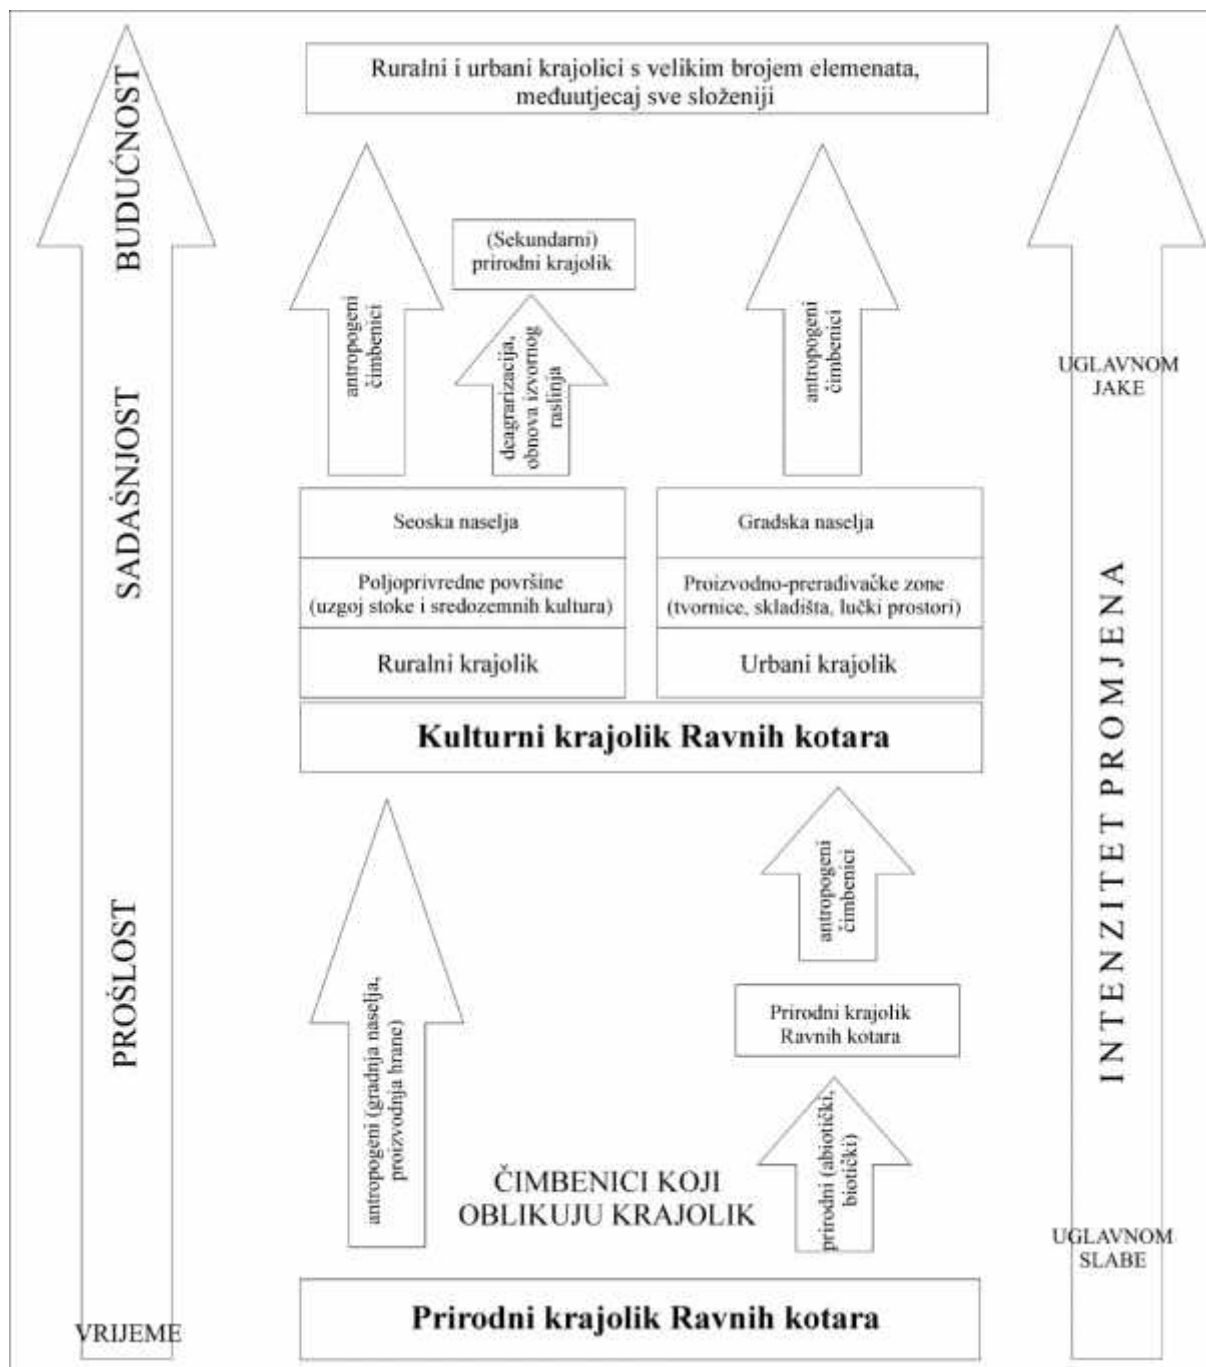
Ruralni i urbani krajolici s velikim brojem elemenata, međuutjecaj sve složeniji

BUDUĆNOST

SADAŠNJOST

PROŠLOST

VRIJEME

(Sekundarni) prirodni krajolik

antropogeni čimbenici

deagrarizacija, obnova izvornog raslinja

antropogeni čimbenici

UGLAVNOM JAKE

Seoska naselja

Poljoprivredne površine (uzgoj stoke i sredozemnih kultura)

Ruralni krajolik

Gradska naselja

Proizvodno-prerađivačke zone (tvornice, skladišta, lučki prostori)

Urbani krajolik

Kulturni krajolik Ravnih kotara

antropogeni čimbenici

antropogeni (gradnja naselja, proizvodnja hrane)

Prirodni krajolik Ravnih kotara

prirodni (abiotički, biotički)

ČIMBENICI KOJI OBLIKUJU KRAJOLIK

INTENZITET PROMJENA

UGLAVNOM SLABE

Prirodni krajolik Ravnih kotara